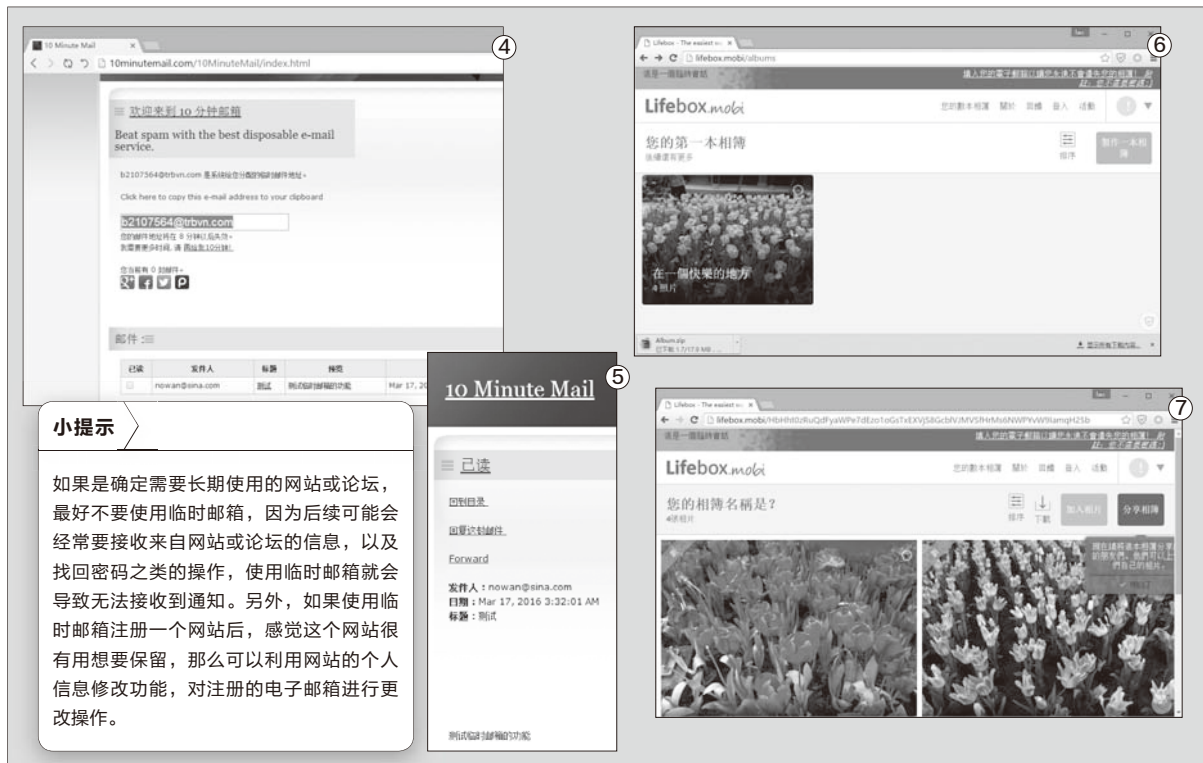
10 Minute Mail
10minutemail.com/10MinuteMail/index.html
④

欢迎来到 10 分钟邮箱

Beat spam with the best disposable e-mail service.

b2107564@trbvn.com 是系统给您分配的临时邮件地址。

Click here to copy this e-mail address to your clipboard

b2107564@trbvn.com

您的邮件地址将在 8 分钟以后失效。
如需要更多时间，请 再给我10分钟!

您当前有 0 封邮件。

邮件

| 已读 | 发件人 | 标题 | 摘要 | |
|---|---|---|---|---|
| | nowan@sina.com | 测试 | 测试临时邮箱的功能 | Mar 17, |

小提示

如果是确定需要长期使用的网站或论坛，最好不要使用临时邮箱，因为后续可能会经常要接收来自网站或论坛的信息，以及找回密码之类的操作，使用临时邮箱就会导致无法接收到通知。另外，如果使用临时邮箱注册一个网站后，感觉这个网站很有用想要保留，那么可以利用网站的个人信息修改功能，对注册的电子邮箱进行更改操作。

⑤
10 Minute Mail

已读

回到目录

回复这封邮件

Forward

发件人：nowan@sina.com
日期：Mar 17, 2016 3:32:01 AM
标题：测试

测试临时邮箱的功能

⑥
Lifebox - The easiest w
lifebox.mobi/albums
這是一個臨時會話
填入您的電子郵箱以確保永遠不會遺失您的相簿！
Lifebox.mobi
您的數本相簿 關於 回饋 登入 活動
您的第一本相簿
後續還有更多
排序
製作一本相簿
在一個快樂的地方
4 照片
Album.zip
已下載 1.7/17.9 MB
顯示所有下載內容...

⑦
Lifebox - The easiest w
lifebox.mobi/HbHhl0zRuQdFyaWPe7dEzo1oGsTxEXVjS8GcbIVJMVSfHrMx6NWPVvWRamqH2Sb
這是一個臨時會話
填入您的電子郵箱以確保永遠不會遺失您的相簿！
Lifebox.mobi
您的數本相簿 關於 回饋 登入 活動
您的相簿名稱是？
4張相片
排序 下載
加入相片
分享相簿
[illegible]